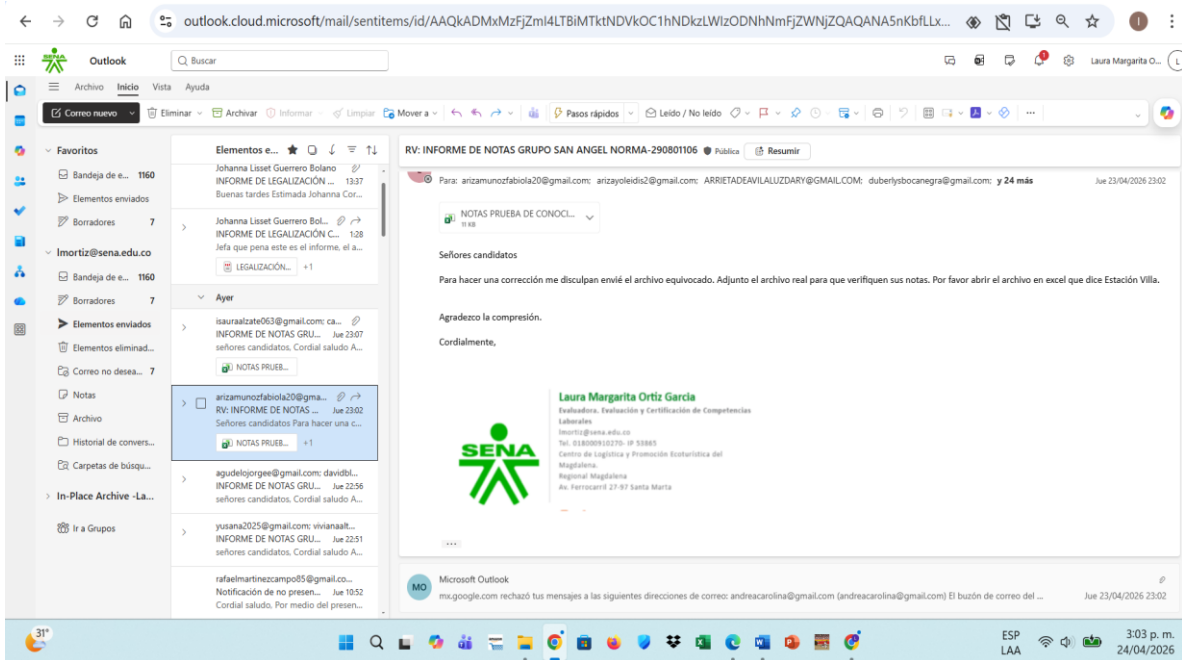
outlook.cloud.microsoft/mail/sentitems/id/AAQkADMxMzFjZmI4LTBiMTktNDVkOC1hNDkzLWIzODNhNmFjZWNjZQAQANA5nKbfLLx...

Outlook
Buscar
Laura Margarita O...

Archivo Inicio Vista Ayuda

Correo nuevo | Eliminar | Archivar | Informar | Limpiar | Mover a | Pasos rápidos | Leído / No leído

Favoritos
Bandeja de e... 1160
Elementos enviados
Borradores 7
lmortiz@sena.edu.co
Bandeja de e... 1160
Borradores 7
Elementos enviados
Elementos eliminad...
Correo no desea... 7
Notas
Archivo
Historial de convers...
Carpetas de búsqu...
In-Place Archive -La...
Ir a Grupos

Elementos e...
Johanna Lisset Guerrero Bolano
INFORME DE LEGALIZACIÓN ... 13:37
Buenas tardes Estimada Johanna Cor...
Johanna Lisset Guerrero Bol...
INFORME DE LEGALIZACIÓN C... 1:28
Jefa que pena este es el informe. el a...
LEGALIZACIÓN... +1
Ayer
isauraalzate063@gmail.com; ca...
INFORME DE NOTAS GRU... Jue 23:07
señores candidatos. Cordial saludo A...
NOTAS PRUEB...
arizamunozfabiola20@gma...
RV: INFORME DE NOTAS ... Jue 23:02
Señores candidatos Para hacer una c...
NOTAS PRUEB... +1
agudelojorgee@gmail.com; davidbl...
INFORME DE NOTAS GRU... Jue 22:56
señores candidatos. Cordial saludo A...
yusana2025@gmail.com; vivianaalt...
INFORME DE NOTAS GRU... Jue 22:51
señores candidatos. Cordial saludo A...
rafaelmartinezcampo85@gmail.co...
Notificación de no presen... Jue 10:52
Cordial saludo. Por medio del presen...

RV: INFORME DE NOTAS GRUPO SAN ANGEL NORMA-290801106 Pública Resumir

Para: arizamunozfabiola20@gmail.com; arizayoleidis2@gmail.com; ARRIETADEAVILALUZDARY@GMAIL.COM; duberlysbocanegra@gmail.com; y 24 más Jue 23/04/2026 23:02

NOTAS PRUEBA DE CONOCI...
11 KB

Señores candidatos

Para hacer una corrección me disculpan envié el archivo equivocado. Adjunto el archivo real para que verifiquen sus notas. Por favor abrir el archivo en excel que dice Estación Villa.

Agradezco la compresión.

Cordialmente,

SENA
Laura Margarita Ortiz Garcia
Evaluadora. Evaluación y Certificación de Competencias Laborales
lmortiz@sena.edu.co
Tel. 018000910270- IP 53865
Centro de Logística y Promoción Ecoturística del Magdalena.
Regional Magdalena
Av. Ferrocarril 27-97 Santa Marta

MO
Microsoft Outlook
mx.google.com rechazó tus mensajes a las siguientes direcciones de correo: andreacarolina@gmail.com (andreacarolina@gmail.com) El buzón de correo del ... Jue 23/04/2026 23:02

31°
ESP LAA
3:03 p. m.
24/04/2026